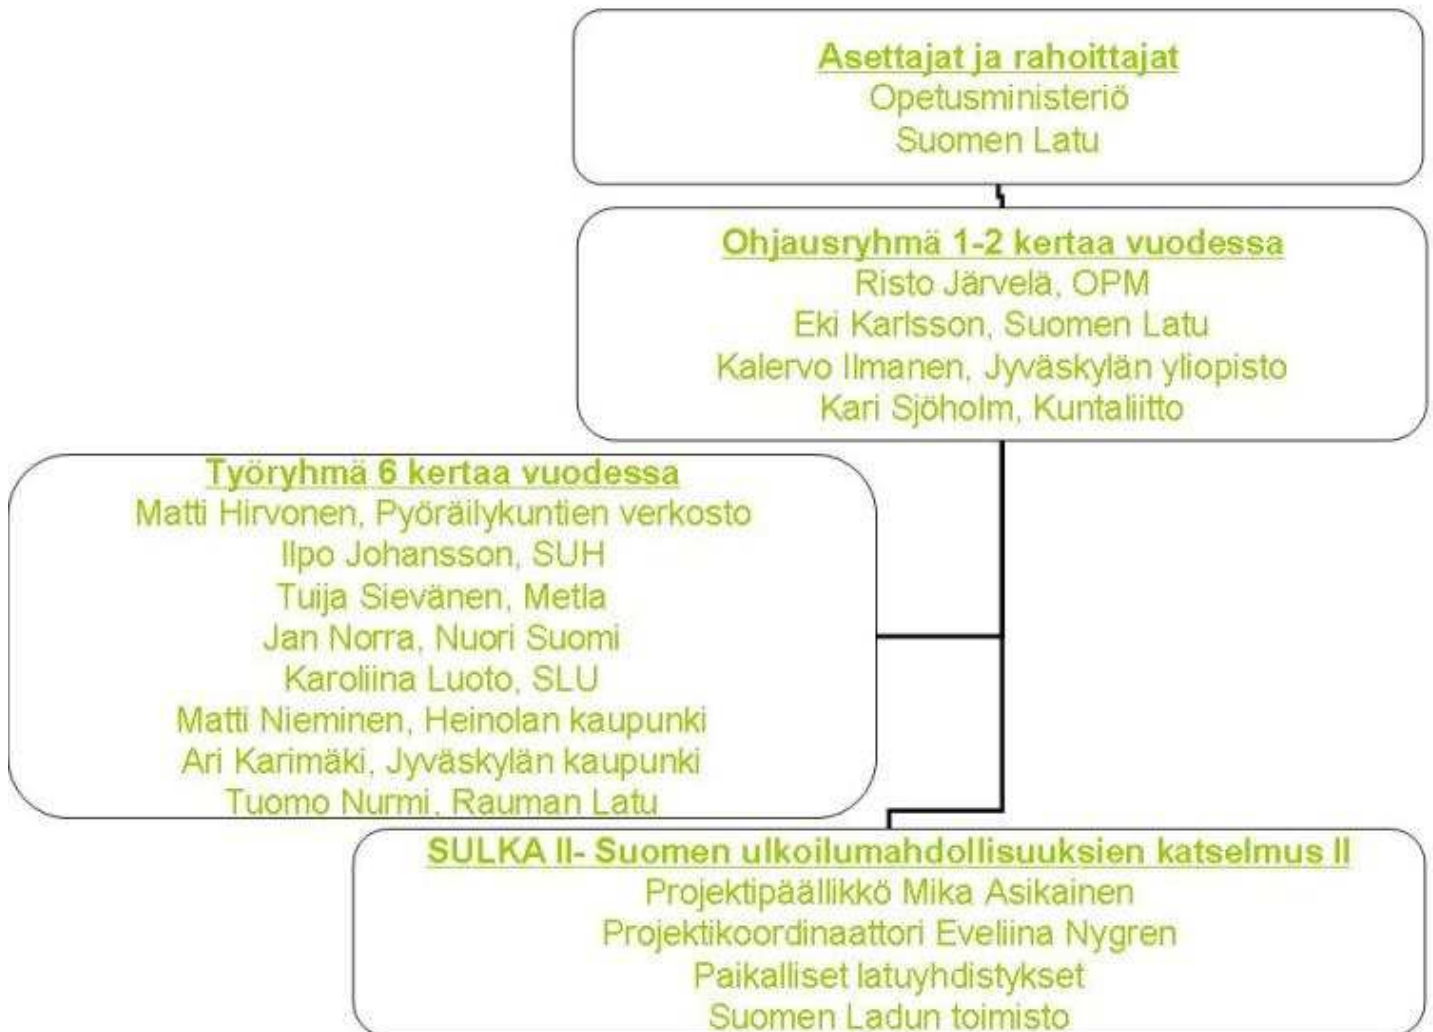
Asettajat ja rahoittajat
Opetusministeriö
Suomen Latu

Ohjausryhmä 1-2 kertaa vuodessa
Risto Järvelä, OPM
Eki Karlsson, Suomen Latu
Kalervo Ilmanen, Jyväskylän yliopisto
Kari Sjöholm, Kuntaliitto

Työryhmä 6 kertaa vuodessa
Matti Hirvonen, Pyöräilykuntien verkosto
Ilpo Johansson, SUH
Tuija Sievänen, Metla
Jan Norra, Nuori Suomi
Karoliina Luoto, SLU
Matti Nieminen, Heinolan kaupunki
Ari Karimäki, Jyväskylän kaupunki
Tuomo Nurmi, Rauman Latu

SULKA II- Suomen ulkoilumahdollisuuksien katselmus II
Projektipäällikkö Mika Asikainen
Projektikoordinaattori Eveliina Nygren
Paikalliset latuyhdistykset
Suomen Ladun toimisto